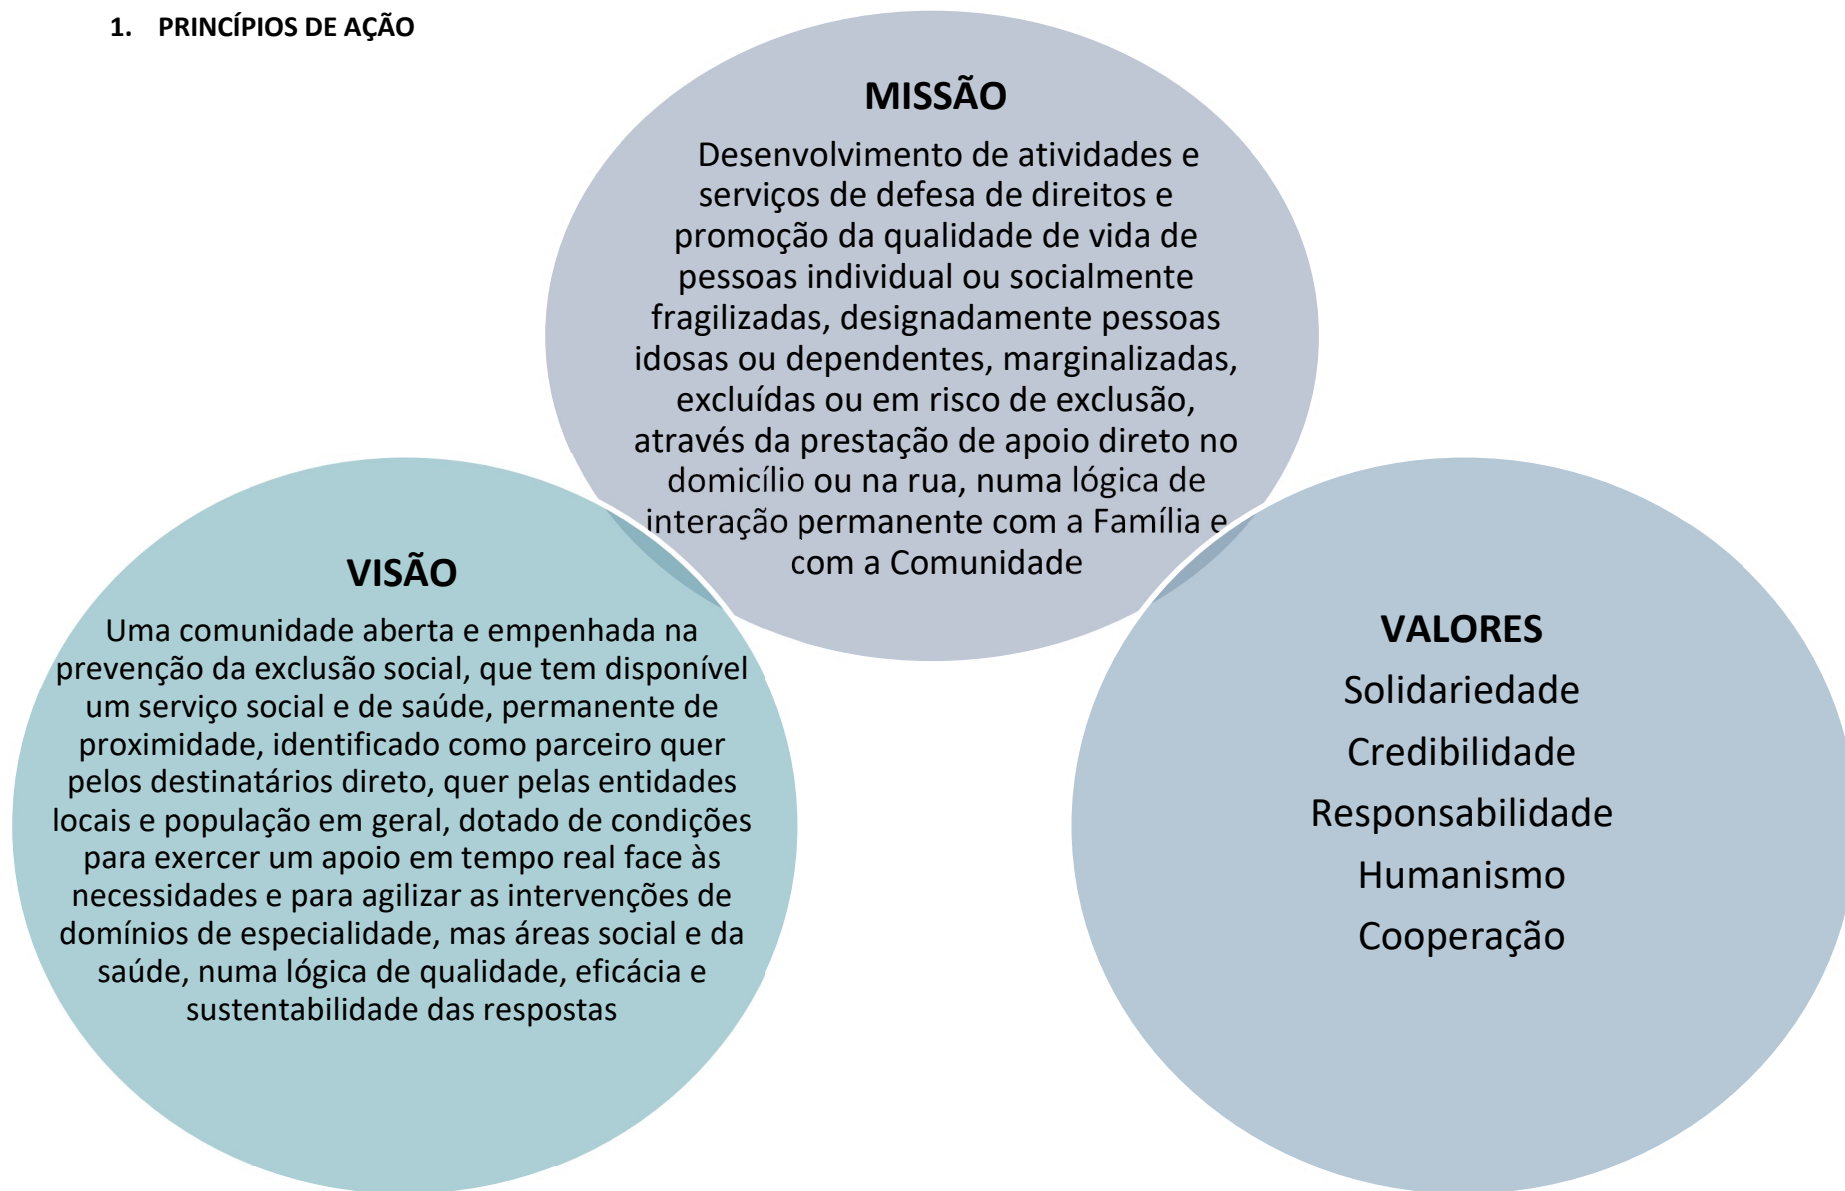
1. PRINCÍPIOS DE AÇÃO

MISSÃO

Desenvolvimento de atividades e serviços de defesa de direitos e promoção da qualidade de vida de pessoas individual ou socialmente fragilizadas, designadamente pessoas idosas ou dependentes, marginalizadas, excluídas ou em risco de exclusão, através da prestação de apoio direto no domicílio ou na rua, numa lógica de interação permanente com a Família e com a Comunidade

VISÃO

Uma comunidade aberta e empenhada na prevenção da exclusão social, que tem disponível um serviço social e de saúde, permanente de proximidade, identificado como parceiro quer pelos destinatários direto, quer pelas entidades locais e população em geral, dotado de condições para exercer um apoio em tempo real face às necessidades e para agilizar as intervenções de domínios de especialidade, mas áreas social e da saúde, numa lógica de qualidade, eficácia e sustentabilidade das respostas

VALORES

Solidariedade

Credibilidade

Responsabilidade

Humanismo

Cooperação